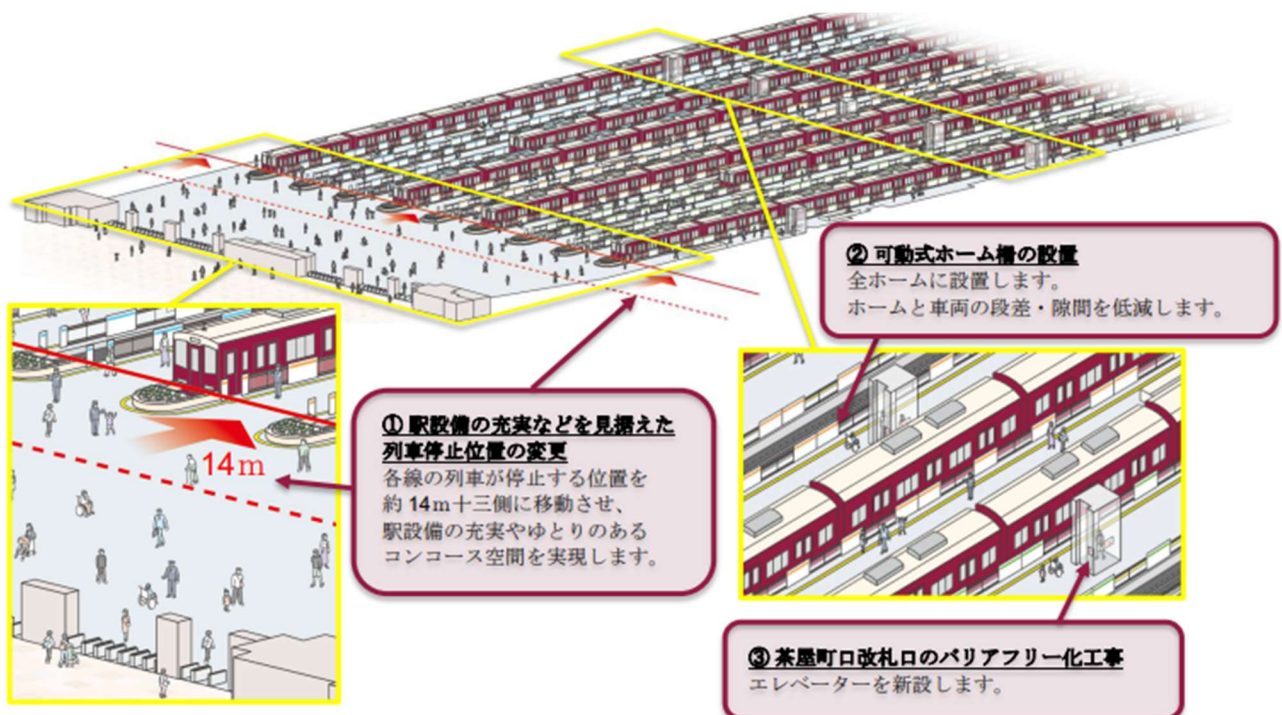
14m

① 駅設備の充実などを見据えた列車停止位置の変更
各線の列車が停止する位置を約 14m十三側に移動させ、駅設備の充実やゆとりのあるコンコース空間を実現します。

② 可動式ホーム柵の設置
全ホームに設置します。
ホームと車両の段差・隙間を低減します。

③ 茶屋町口改札口のバリアフリー化工事
エレベーターを新設します。